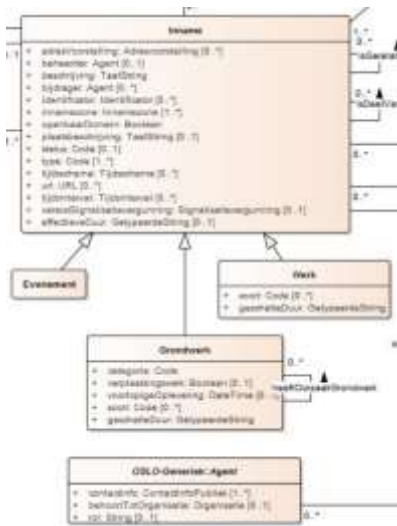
Inname

+ adresVoorstelling: Adresvoorstelling [0..\*]
+ beheerder: Agent [0..1]
+ beschrijving: TaalString
+ bijdrager: Agent [0..\*]
+ identificator: Identificator [0..\*]
+ innamezone: Innamezone [1..\*]
+ openbaarDomein: Boolean
+ plaatsbeschrijving: TaalString [0..1]
+ status: Code [0..1]
+ type: Code [1..\*]
+ tijdschema: Tijdsschema [0..\*]
+ url: URL [0..\*]
+ tijdinterval: Tijdsinterval [0..\*]
+ vereistSignalisatievergunning: Signalisatievergunning [0..1]
+ effectieveDuur: GetypeerdeString [0..1]

1..\*
isGerelateerd

0..\*
isDeelVan

0..\*

0..\*

1..\*

Evenement

Werk

+ soort: Code [0..\*]
+ geschatteDuur: GetypeerdeString

Grondwerk

+ categorie: Code
+ verplaatsingswerk: Boolean [0..1]
+ voorlopigeOplevering: DateTime [0..1]
+ soort: Code [0..\*]
+ geschatteDuur: GetypeerdeString

0..\*
heeftGerelateerdGrondwerk

OSLO-Generiek::Agent

+ contactinfo: ContactInfoPubliek [1..\*]
+ behoortTotOrganisatie: Organisatie [0..1]
+ rol: String [0..1]

0..\*